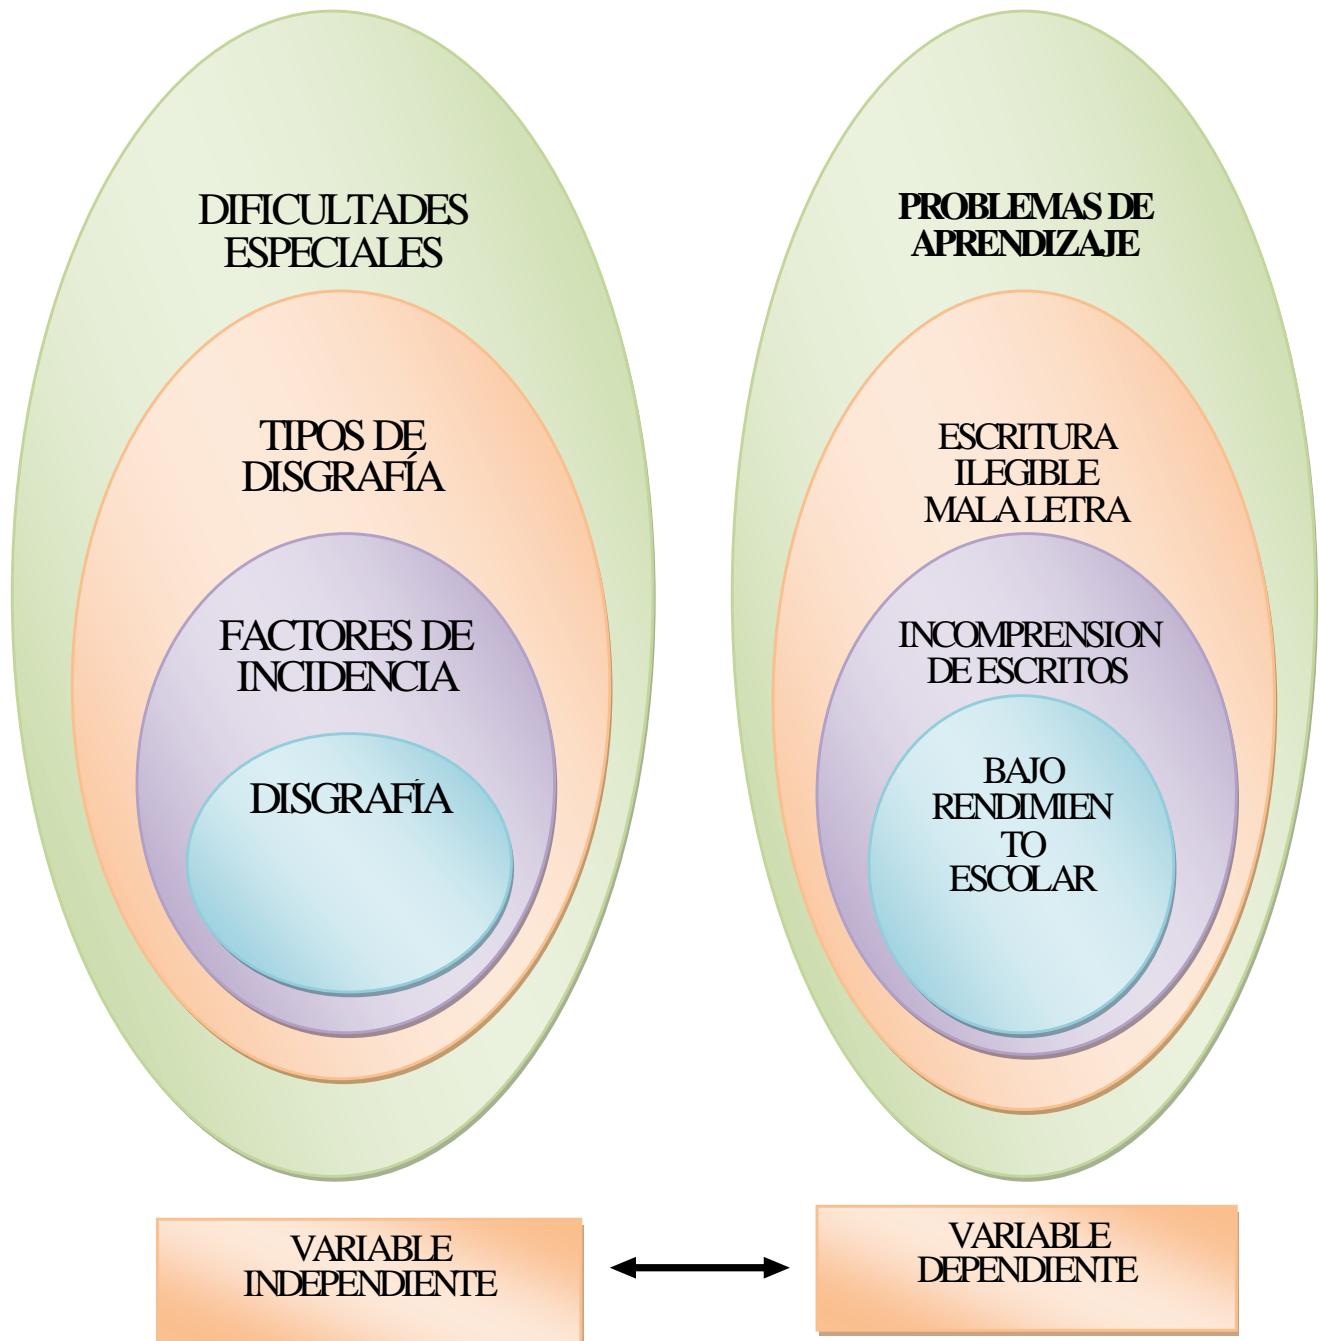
DIFICULTADES ESPECIALES

TIPOS DE DISGRAFÍA

FACTORES DE INCIDENCIA

DISGRAFÍA

PROBLEMAS DE APRENDIZAJE

ESCRITURA ILEGIBLE MALA LETRA

INCOMPRENSION DE ESCRITOS

BAJO RENDIMIEN TO ESCOLAR

VARIABLE INDEPENDIENTE

VARIABLE DEPENDIENTE